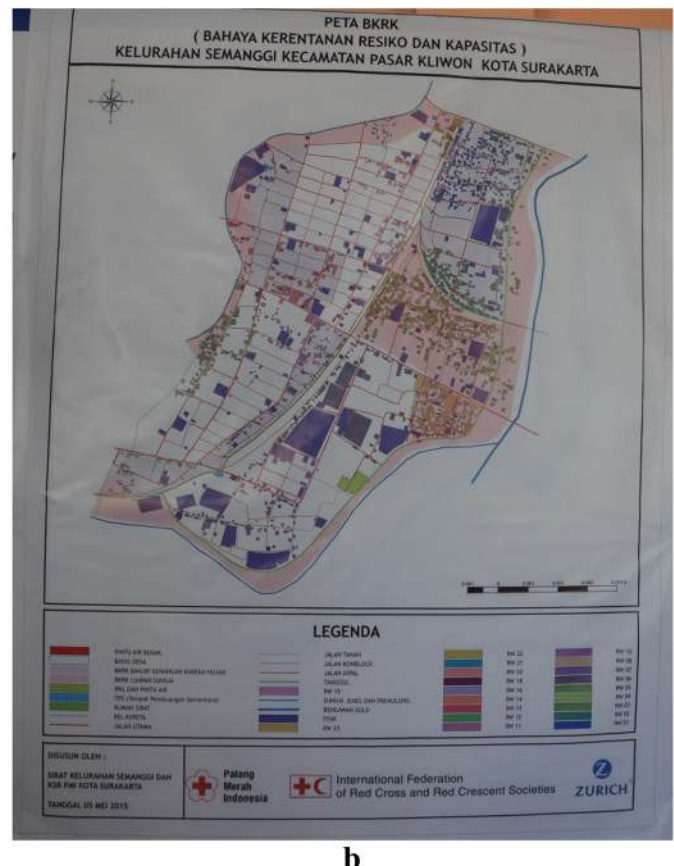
PETA BKRK
( BAHAYA KERENTANAN RESIKO DAN KAPASITAS )
KELURAHAN SEMANGGI KECAMATAN PASAR KLIWON KOTA SURAKARTA

LEGENDA

PINTU AIR BESAR
BATAS DESA
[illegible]
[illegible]
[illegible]
TPS (Tempat Pembuangan Sementara)
RUMAH SIBAT
REL KERETA
JALAN UTAMA

JALAN TANAH
JALAN KOMBLOCK
JALAN ASPAL
TANGGUL
RW 19
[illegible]
BENGAWAN SOLO
FOHI
RW 23

RW 22
RW 21
RW 20
RW 18
RW 16
RW 14
RW 13
RW 12
RW 11

RW 10
RW 08
RW 07
RW 06
RW 05
RW 04
RW 03
RW 02
RW 01

DISUSUN OLEH :
SIBAT KELURAHAN SEMANGGI DAN KSR PMI KOTA SURAKARTA
TANGGAL 05 MEI 2015

Palang Merah Indonesia

International Federation of Red Cross and Red Crescent Societies

ZURICH

b